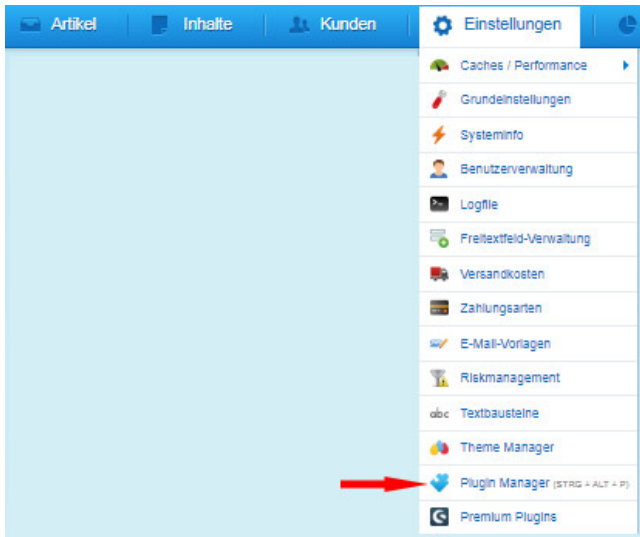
Artikel Inhalte Kunden Einstellungen

Caches / Performance
Grundeinstellungen
Systeminfo
Benutzerverwaltung
Logfile
Freitextfeld-Verwaltung
Versandkosten
Zahlungsarten
E-Mail-Vorlagen
Riskmanagement
abc Textbausteine
Theme Manager
Plugin Manager (STRG + ALT + P)
Premium Plugins